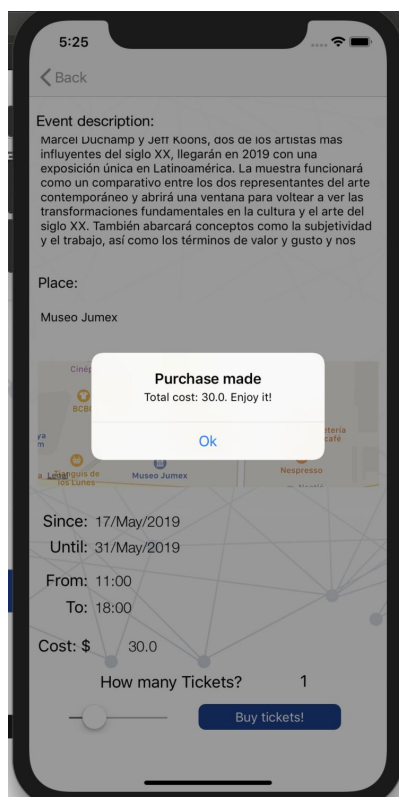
5:25

Back

Event description:
Marcel Duchamp y Jeff Koons, dos de los artistas mas influyentes del siglo XX, llegarán en 2019 con una exposición única en Latinoamérica. La muestra funcionará como un comparativo entre los dos representantes del arte contemporáneo y abrirá una ventana para voltear a ver las transformaciones fundamentales en la cultura y el arte del siglo XX. También abarcará conceptos como la subjetividad y el trabajo, así como los términos de valor y gusto y nos

Place:

Museo Jumex

Cine
BCB
ya
m
a Legal
Sanguis de los Lunes
Museo Jumex
tería
café
Nespresso

Purchase made
Total cost: 30.0. Enjoy it!

Ok

Since: 17/May/2019
Until: 31/May/2019

From: 11:00
To: 18:00

Cost: $ 30.0

How many Tickets? 1

Buy tickets!